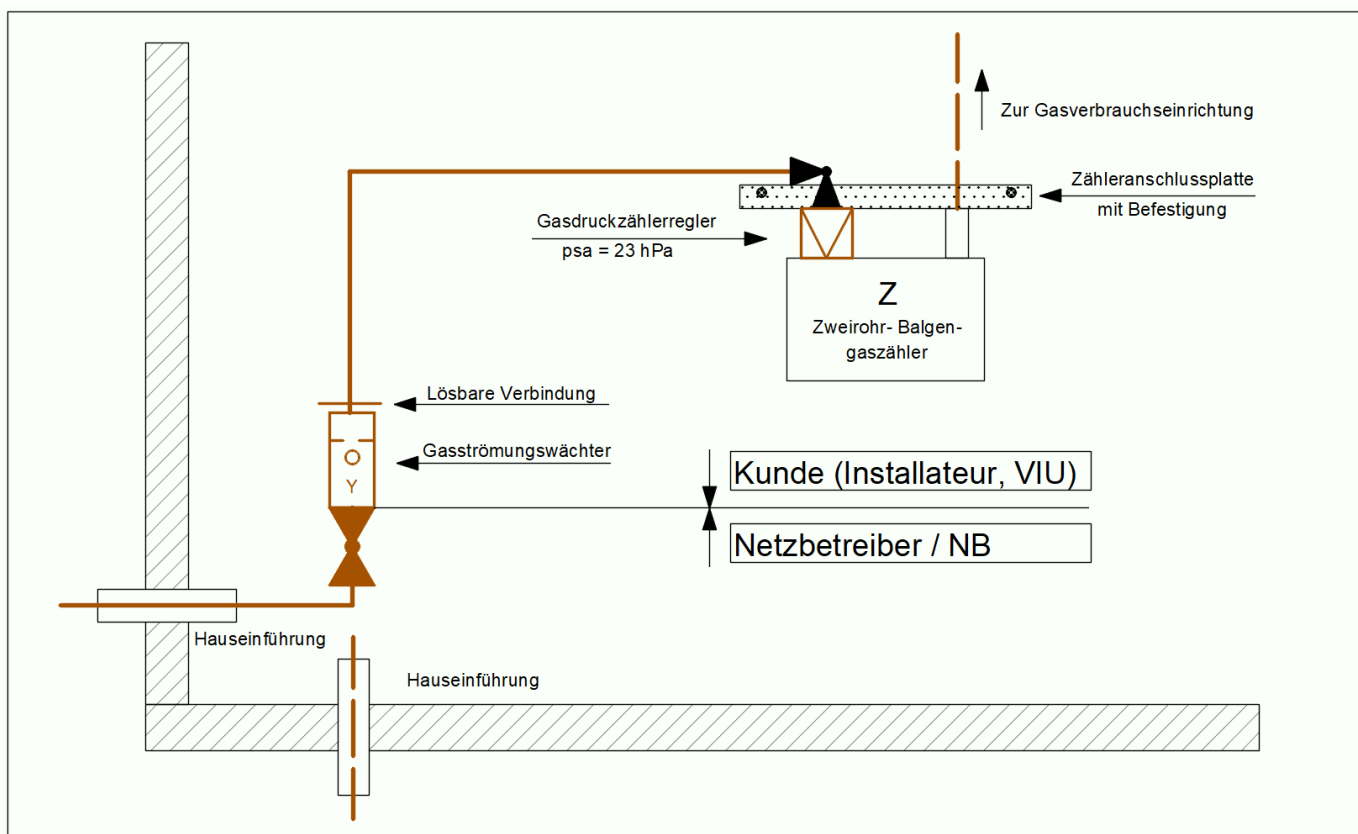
Zur Gasverbrauchseinrichtung

Zähleranschlussplatte mit Befestigung

Gasdruckzählerregler
psa = 23 hPa

Z
Zweirohr- Balgengaszähler

Lösbare Verbindung

Gasströmungswächter

Y

Kunde (Installateur, VIU)

Netzbetreiber / NB

Hauseinführung

Hauseinführung